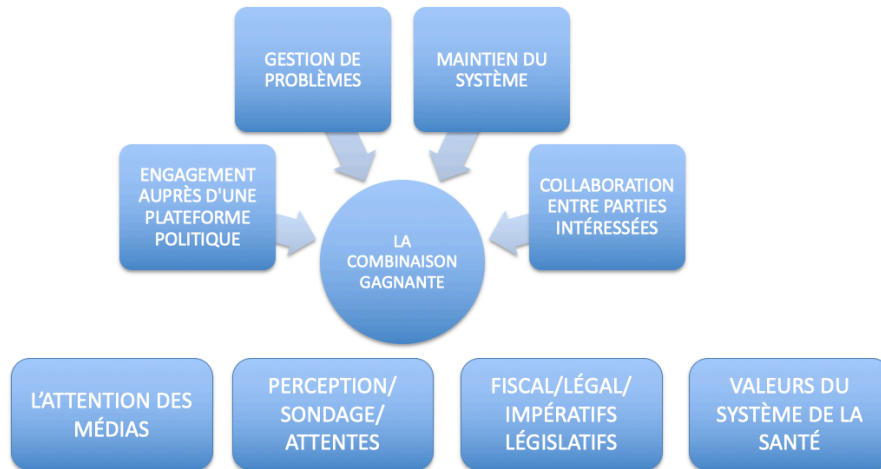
GESTION DE PROBLÈMES

MAINTIEN DU SYSTÈME

ENGAGEMENT AUPRÈS D'UNE PLATEFORME POLITIQUE

LA COMBINAISON GAGNANTE

COLLABORATION ENTRE PARTIES INTÉRESSÉES

L'ATTENTION DES MÉDIAS

PERCEPTION/ SONDAGE/ ATTENTES

FISCAL/LÉGAL/ IMPÉRATIFS LÉGISLATIFS

VALEURS DU SYSTÈME DE LA SANTÉ